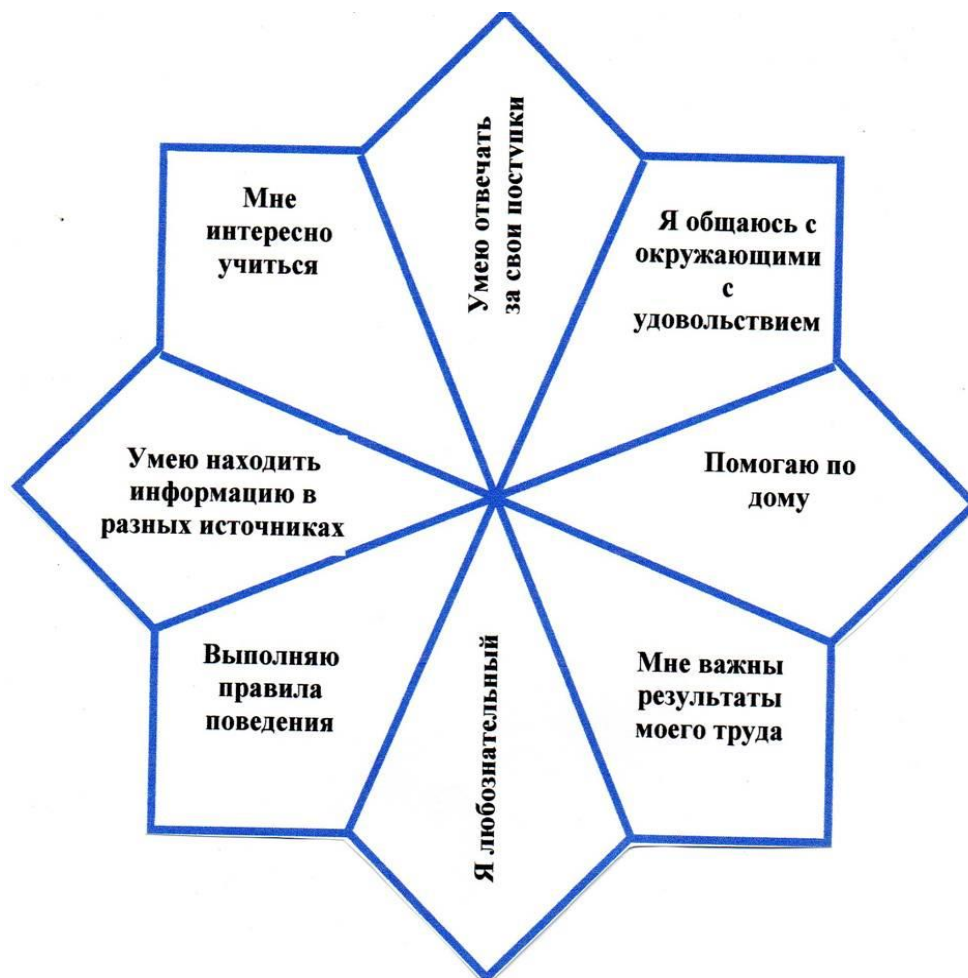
Умею отвечать за свои поступки

Мне интересно учиться

Я общаюсь с окружающими с удовольствием

Умею находить информацию в разных источниках

Помогаю по дому

Выполняю правила поведения

Я любознательный

Мне важны результаты моего труда